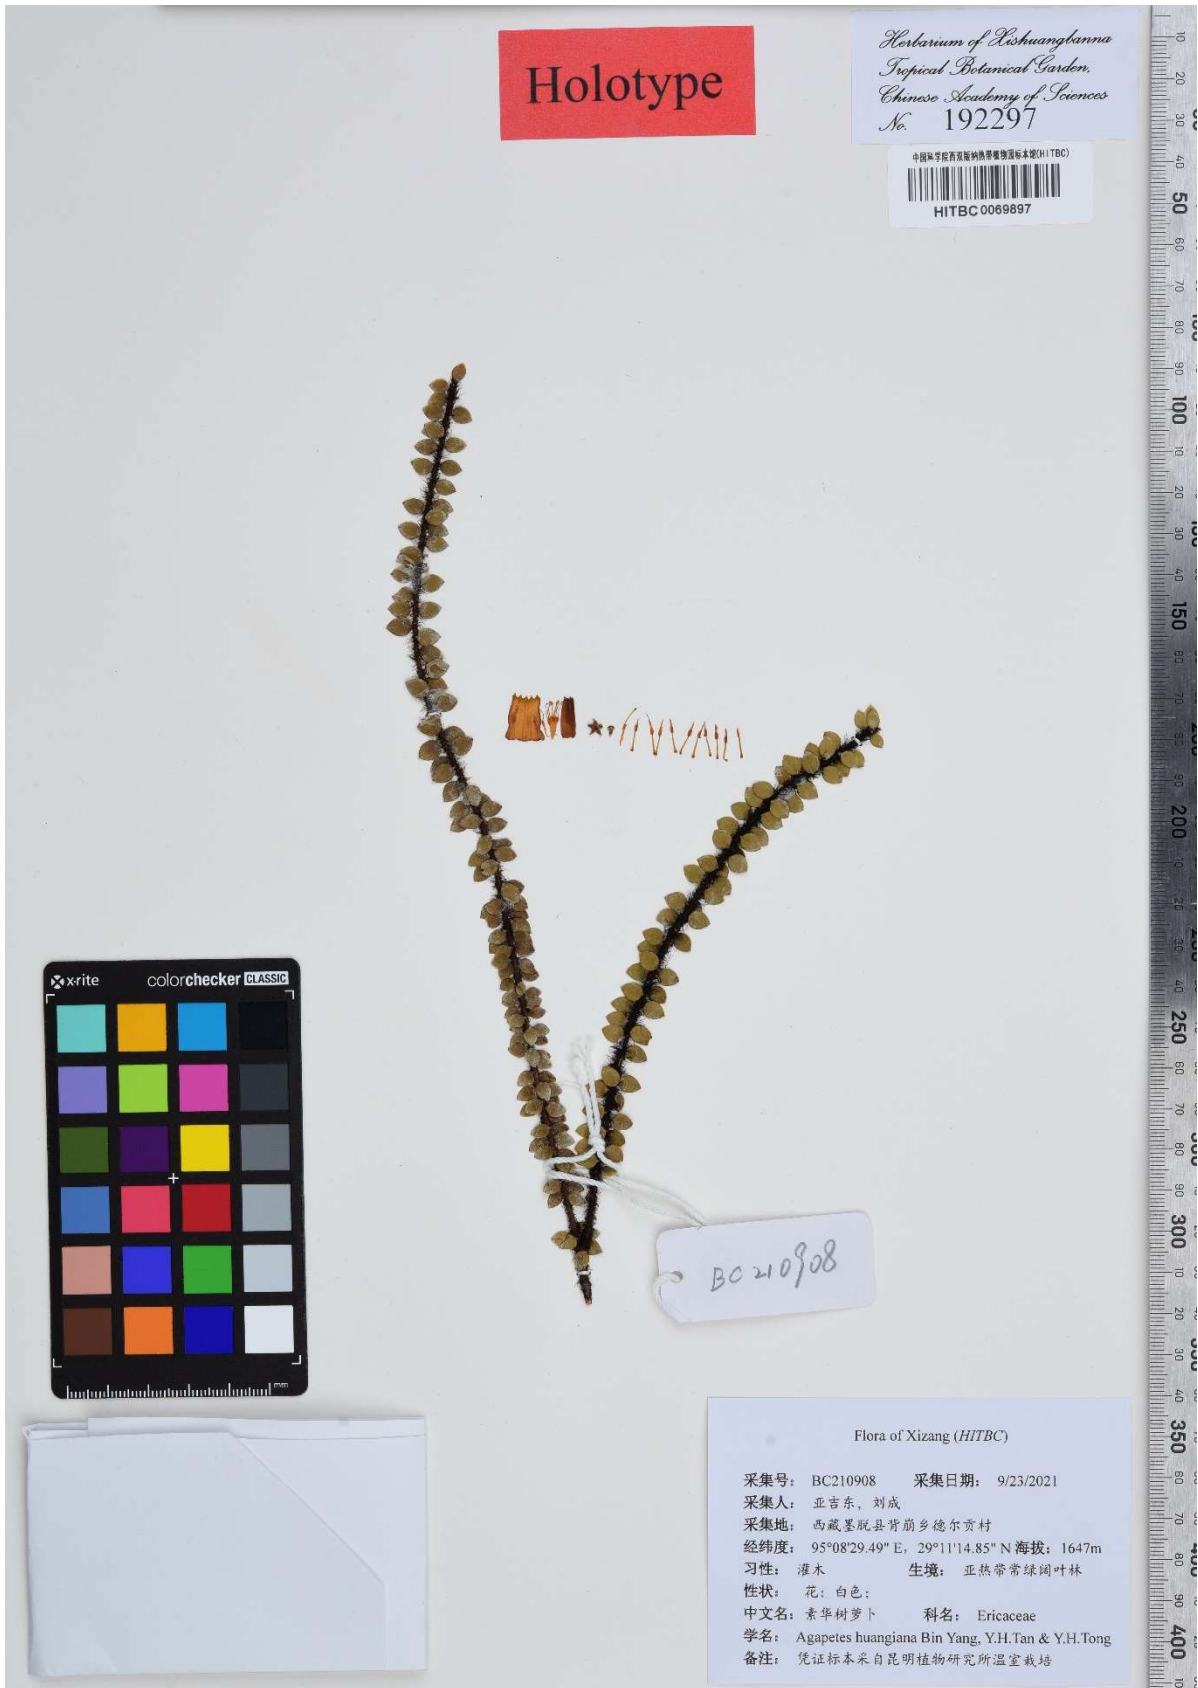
Holotype

Herbarium of Xishuangbanna Tropical Botanical Garden, Chinese Academy of Sciences
No. 192297

中国科学院西双版纳热带植物园标本馆(HITBC)
HITBC0069897

x-rite colorchecker CLASSIC

BC210908

Flora of Xizang (HITBC)

采集号: BC210908 采集日期: 9/23/2021
采集人: 亚吉东, 刘成
采集地: 西藏墨脱县背崩乡德尔贡村
经纬度: 95°08'29.49" E, 29°11'14.85" N 海拔: 1647m
习性: 灌木 生境: 亚热带常绿阔叶林
性状: 花: 白色;
中文名: 素华树萝卜 科名: Ericaceae
学名: Agapetes huangiana Bin Yang, Y.H.Tan & Y.H.Tong
备注: 凭证标本采自昆明植物研究所温室栽培

10 20 30 40 50 60 70 80 90 100 10 20 30 40 150 60 70 80 90 200 10 20 30 40 250 60 70 80 90 300 10 20 30 40 350 60 70 80 90 400